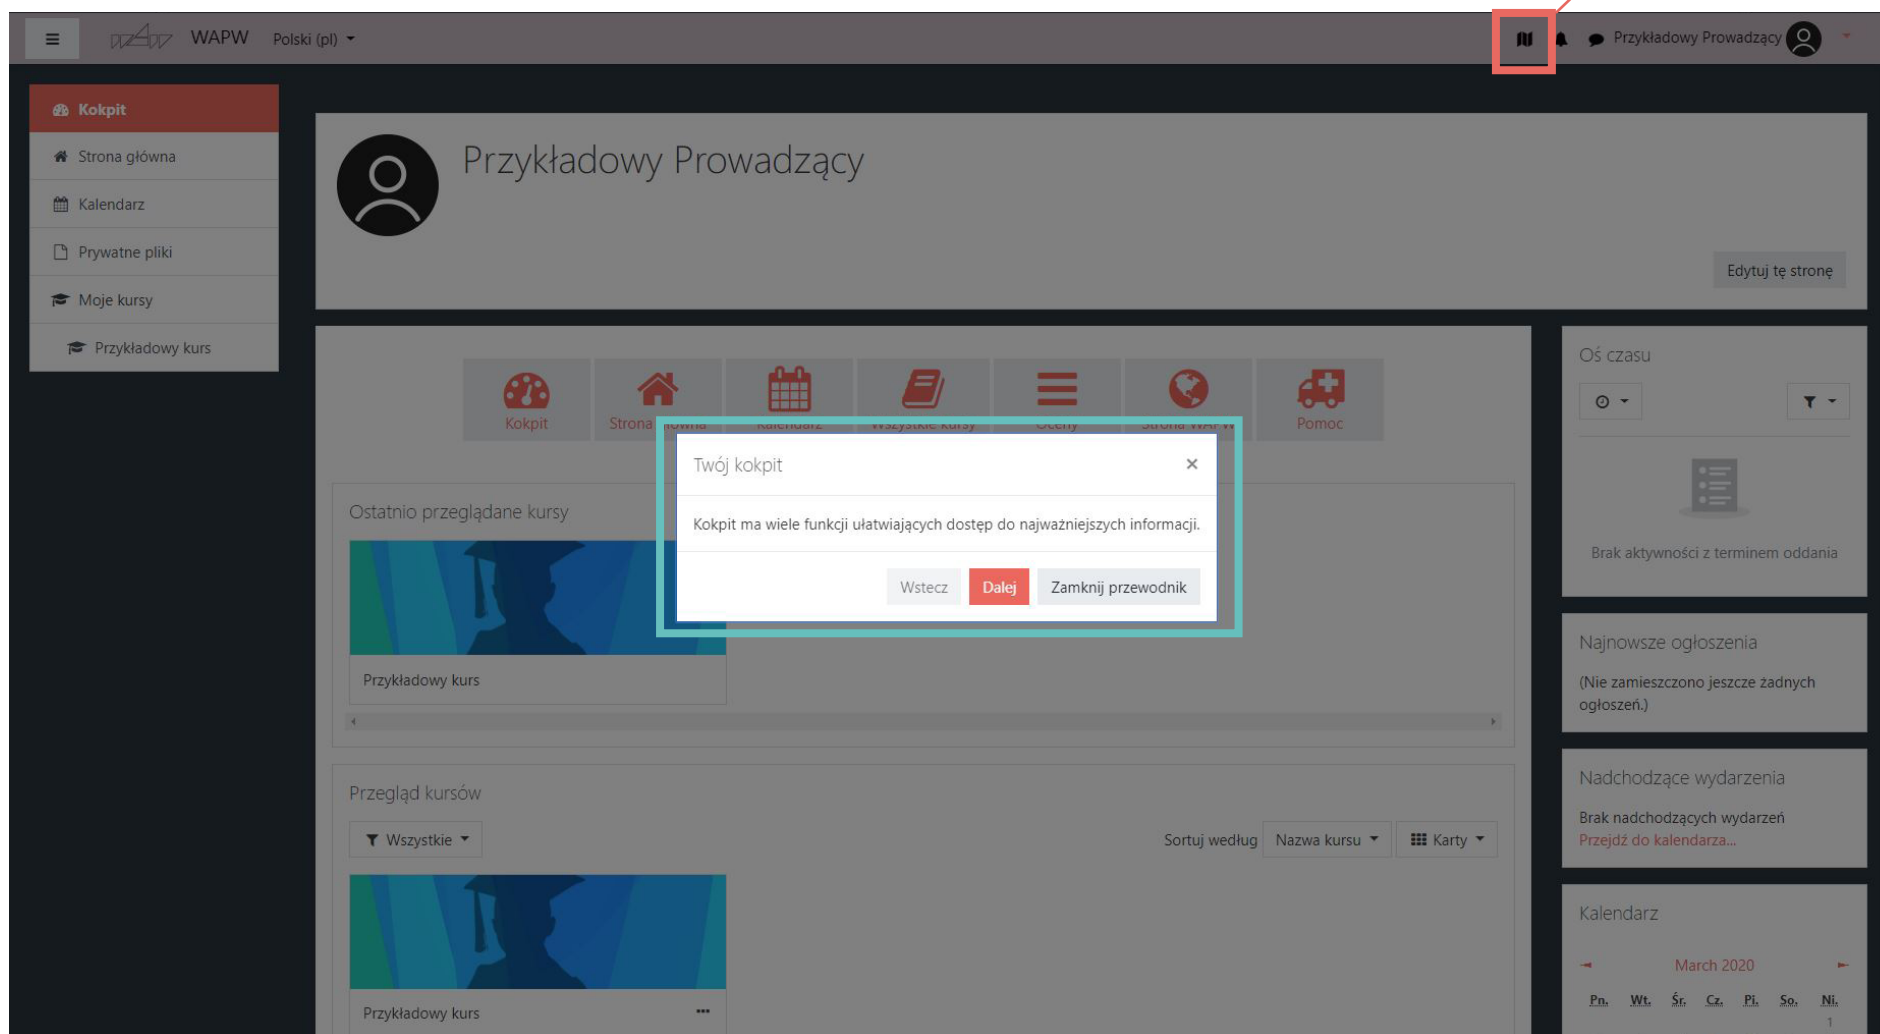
WAPW Polski (pl)

Przykładowy Prowadzący

Kokpit
Strona główna
Kalendarz
Prywatne pliki
Moje kursy
Przykładowy kurs

Przykładowy Prowadzący

Edytuj tę stronę

Kokpit Strona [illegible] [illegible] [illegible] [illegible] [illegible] Pomoc

Twój kokpit ×

Kokpit ma wiele funkcji ułatwiających dostęp do najważniejszych informacji.

Wstecz Dalej Zamknij przewodnik

Ostatnio przeglądane kursy

Przykładowy kurs

Przegląd kursów

Wszystkie

Sortuj według Nazwa kursu Karty

Przykładowy kurs

Oś czasu

Brak aktywności z terminem oddania

Najnowsze ogłoszenia

(Nie zamieszczono jeszcze żadnych ogłoszeń.)

Nadchodzące wydarzenia

Brak nadchodzących wydarzeń
Przejdź do kalendarza...

Kalendarz

March 2020

| Pn. | Wt. | Śr. | Cz. | Pi. | So. | Ni. |
|---|---|---|---|---|---|---|
| | | | | | | 1 |